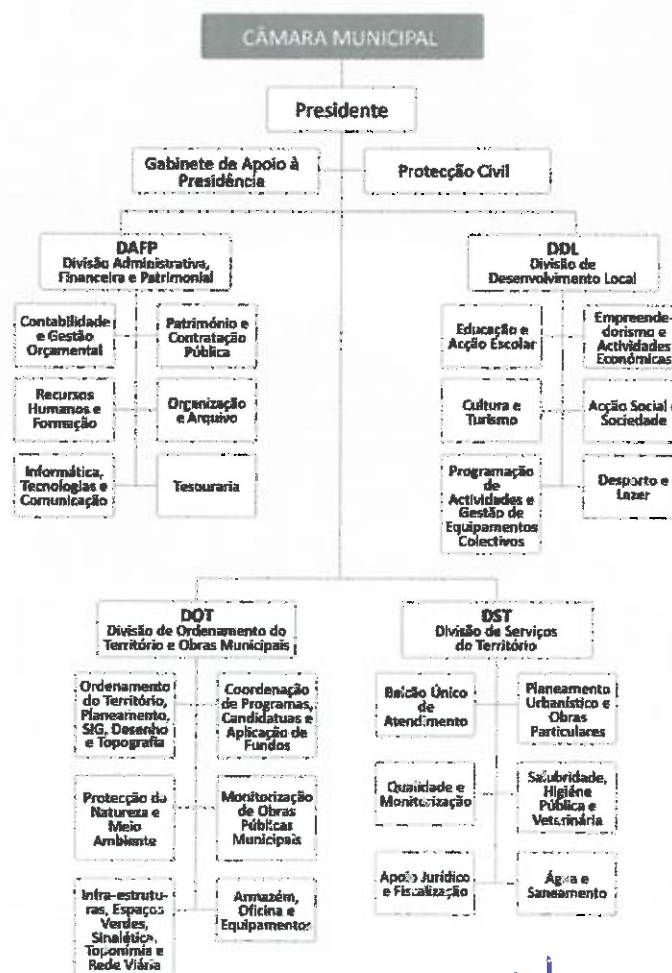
CÂMARA MUNICIPAL

Presidente

Gabinete de Apoio à Presidência

Protecção Civil

DAFP
Divisão Administrativa, Financeira e Patrimonial

Contabilidade e Gestão Orçamental

Património e Contratação Pública

Recursos Humanos e Formação

Organização e Arquivo

Informática, Tecnologias e Comunicação

Tesouraria

DDL
Divisão de Desenvolvimento Local

Educação e Acção Escolar

Empreendedorismo e Actividades Económicas

Cultura e Turismo

Acção Social e Sociedade

Programação de Actividades e Gestão de Equipamentos Colectivos

Desporto e Lazer

DOT
Divisão de Ordenamento do Território e Obras Municipais

Ordenamento do Território, Planeamento, SIG, Desenho e Topografia

Coordenação de Programas, Candidatuas e Aplicação de Fundos

Protecção da Natureza e Meio Ambiente

Monitorização de Obras Públicas Municipais

Infra-estruturas, Espaços Verdes, Sinalética, Toponímia e Rede Viária

Armazém, Oficina e Equipamentos

DST
Divisão de Serviços do Território

Balcão Único de Atendimento

Planeamento Urbanístico e Obras Particulares

Qualidade e Monitorização

Salubridade, Higiene Pública e Veterinária

Apoio Jurídico e Fiscalização

Água e Saneamento